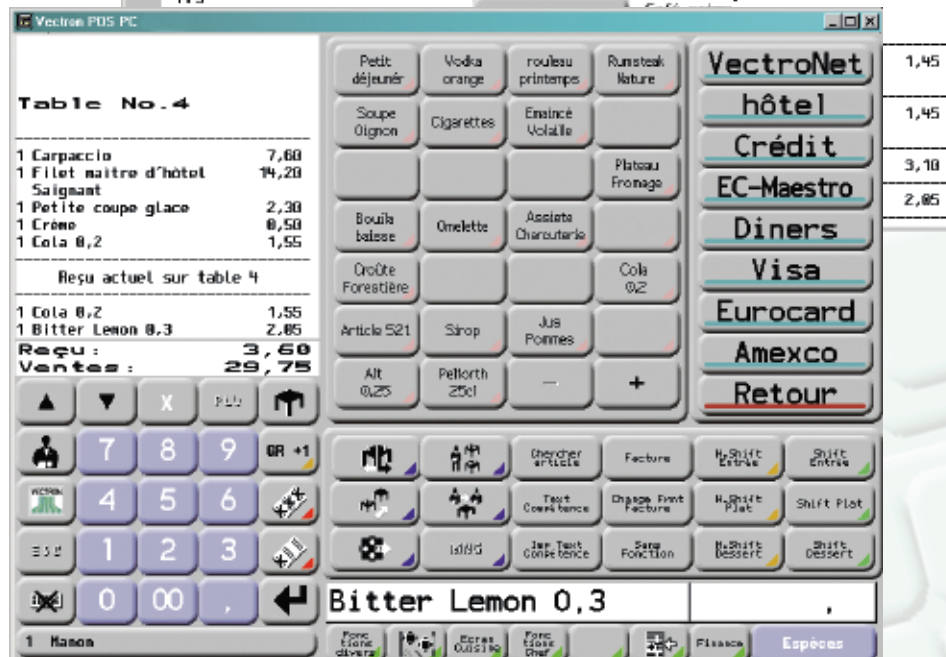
Vectron POS PC

Table No.4

1 Carpaccio 7,60
1 Filet maitre d'hôtel 14,20
Saignant
1 Petite coupe glace 2,30
1 Crème 0,50
1 Cola 0,2 1,55

Reçu actuel sur table 4

1 Cola 0,2 1,55
1 Bitter Lemon 0,3 2,05
Reçu : 3,60
Ventes : 29,75

X
PLU
7 8 9 GR +1
4 5 6
1 2 3
0 00 ,
1 Manon

Petit déjeunér
Vodka orange
rouleau printemps
Rumsteak Nature
Soupe Oignon
Cigarettes
Emincé Volaille
Plateau Fromage
Bouilla baisse
Omelette
Assiete Charcuterie
Croûte Forestière
Cola 0,2
Article 521
Sirop
Jus Pommes
Alt 0,25
Pellorth 25cl
—
+

VectroNet
hôtel
Crédit
EC-Maestro
Diners
Visa
Eurocard
Amexco
Retour

1,45
1,45
3,10
2,05

Chercher article
Facture
N.Shift Entrée
Shift Entrée
Text Cométtence
Change Font Facture
N.Shift Plat
Shift Plat
Inn Text Cométtence
Sans Fonction
N.Shift Dessert
Shift Dessert

Bitter Lemon 0,3
,

Fonctions divers
Ecran Cuisine
Fonctions Chef
Finance
Espèces